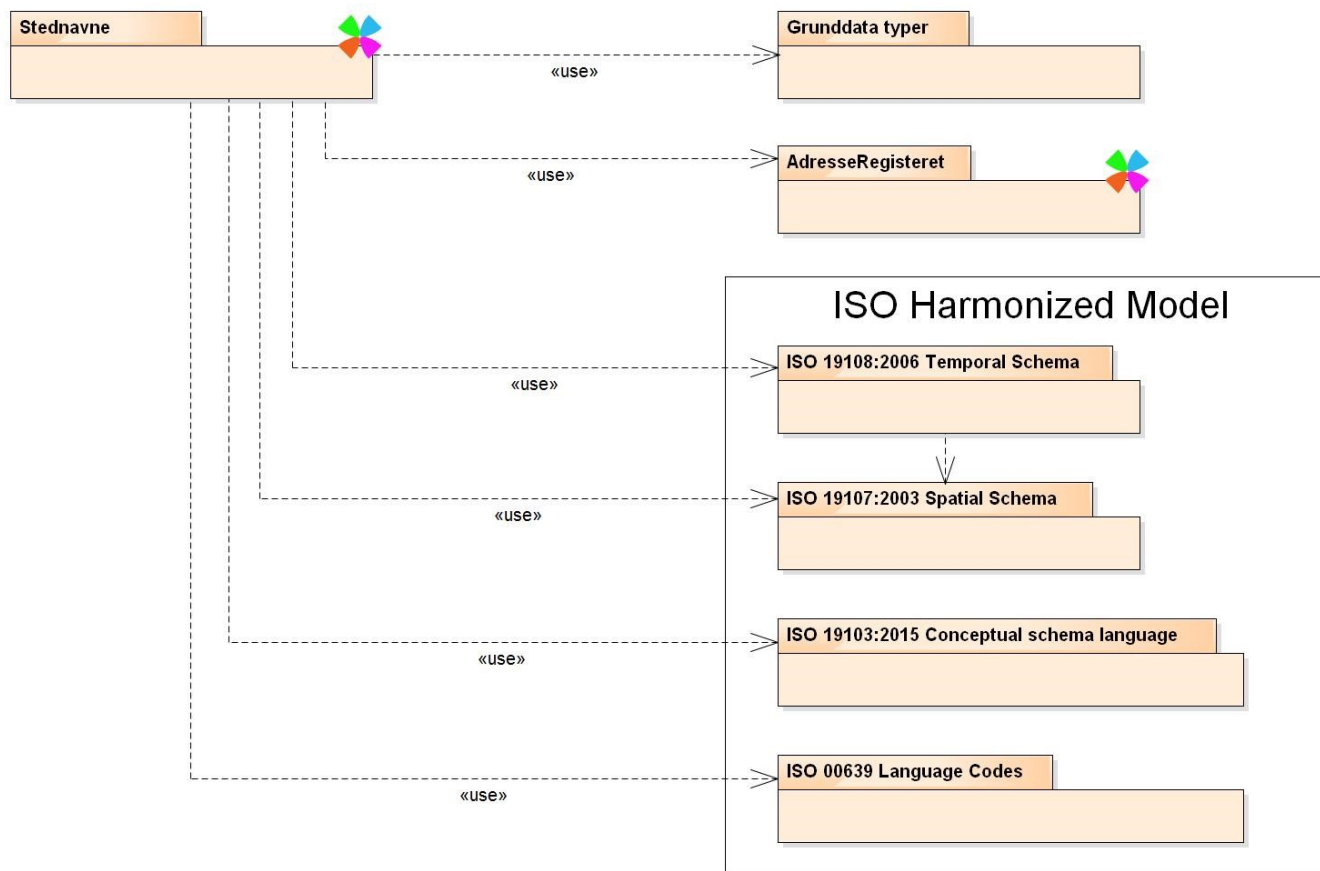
Stednavne

Grunddata typer

«use»

AdresseRegisteret

«use»

ISO Harmonized Model

ISO 19108:2006 Temporal Schema

«use»

ISO 19107:2003 Spatial Schema

«use»

ISO 19103:2015 Conceptual schema language

«use»

ISO 00639 Language Codes

«use»